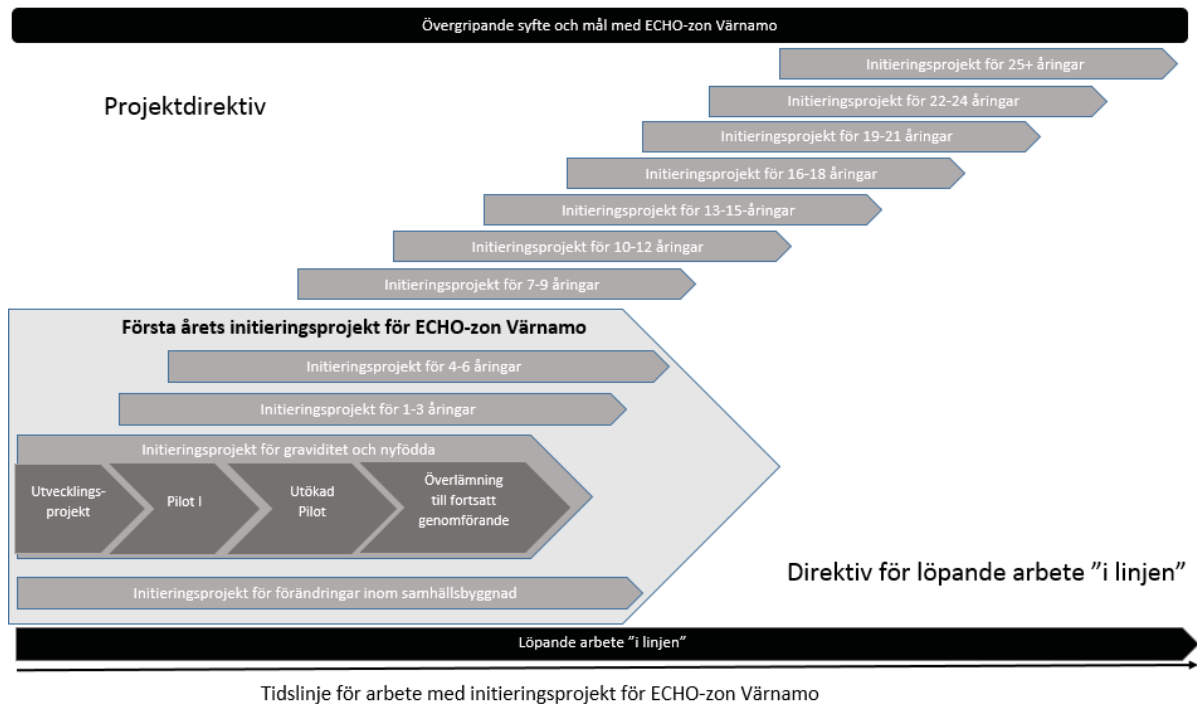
Övergripande syfte och mål med ECHO-zon Värnamo

Initieringsprojekt för 25+ åringar

Projektdirektiv

Initieringsprojekt för 22-24 åringar

Initieringsprojekt för 19-21 åringar

Initieringsprojekt för 16-18 åringar

Initieringsprojekt för 13-15-åringar

Initieringsprojekt för 10-12 åringar

Initieringsprojekt för 7-9 åringar

Första årets initieringsprojekt för ECHO-zon Värnamo

Initieringsprojekt för 4-6 åringar

Initieringsprojekt för 1-3 åringar

Initieringsprojekt för graviditet och nyfödda

Utvecklingsprojekt

Pilot I

Utökad Pilot

Överlämning till fortsatt genomförande

Direktiv för löpande arbete ”i linjen”

Initieringsprojekt för förändringar inom samhällsbyggnad

Löpande arbete ”i linjen”

Tidslinje för arbete med initieringsprojekt för ECHO-zon Värnamo